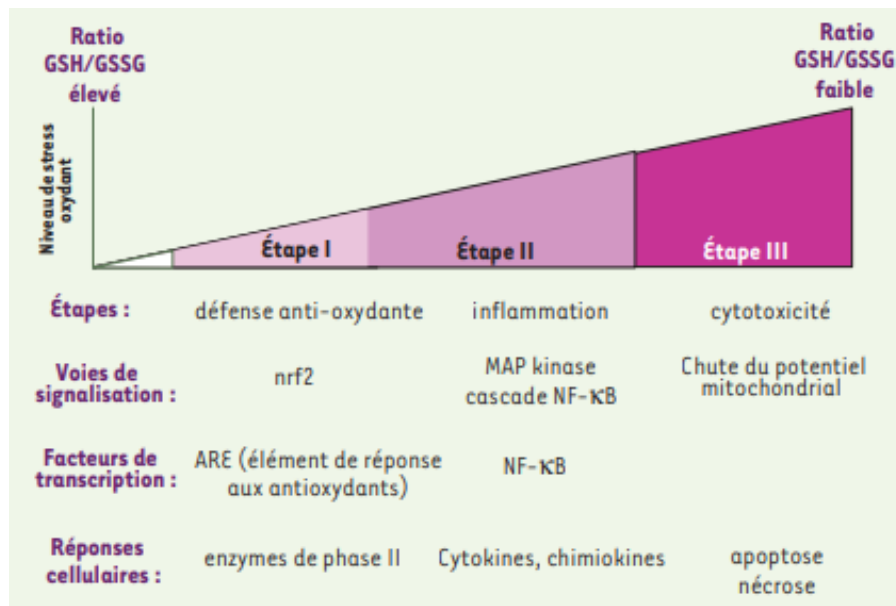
Ratio GSH/GSSG élevé

Ratio GSH/GSSG faible

Niveau de stress oxydant

Étape I

Étape II

Étape III

| Étapes : | défense anti-oxydante | inflammation | cytotoxicité |
|---|---|---|---|
| Voies de signalisation : | nrf2 | MAP kinase cascade NF-κB | Chute du potentiel mitochondrial |
| Facteurs de transcription : | ARE (élément de réponse aux antioxydants) | NF-κB | |
| Réponses cellulaires : | enzymes de phase II | Cytokines, chimiokines | apoptose nécrose |